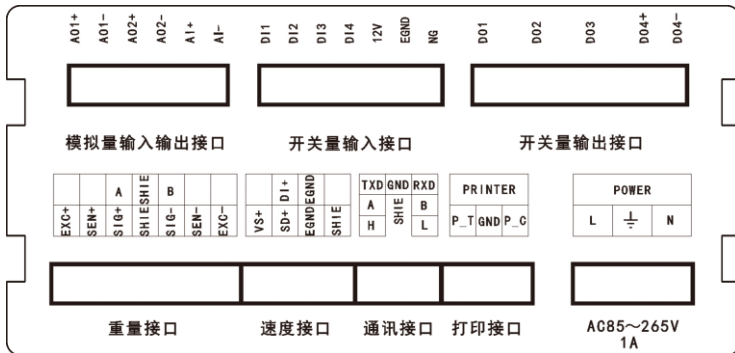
AO1+ AO1- AO2+ AO2- AI+ AI-

DI1 DI2 DI3 DI4 12V EGND NG

DO1 DO2 DO3 DO4+ DO4-

模拟量输入输出接口

开关量输入接口

开关量输出接口

| EXC+ | SEN+ | A SIG+ | SHIESHIE | B SIG- | SEN- | EXC- |
|---|---|---|---|---|---|---|

| VS+ | SD+ DI+ | EGND EGND | SHIE |
|---|---|---|---|

| TXD | GND | RXD |
|---|---|---|
| A | SHIE | B |
| H | | L |

PRINTER
| P_T | GND | P_C |
|---|---|---|

POWER
| L | ⏚ | N |
|---|---|---|

重量接口

速度接口

通讯接口

打印接口

AC85～265V
1A